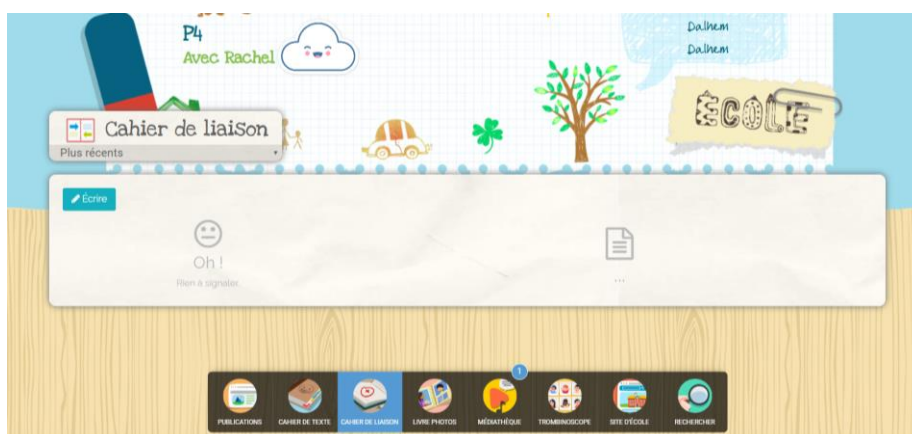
P4
Avec Rachel

Dalhem
Dalhem

ÉCOLE

Cahier de liaison
Plus récents

Écrire

Oh !
Rien à signaler

...

1

PUBLICATIONS
CAHIER DE TEXTE
CAHIER DE LIAISON
LIVRE PHOTOS
MÉDIATHÈQUE
TROMBINOSCOPE
SITE D'ÉCOLE
RECHERCHER